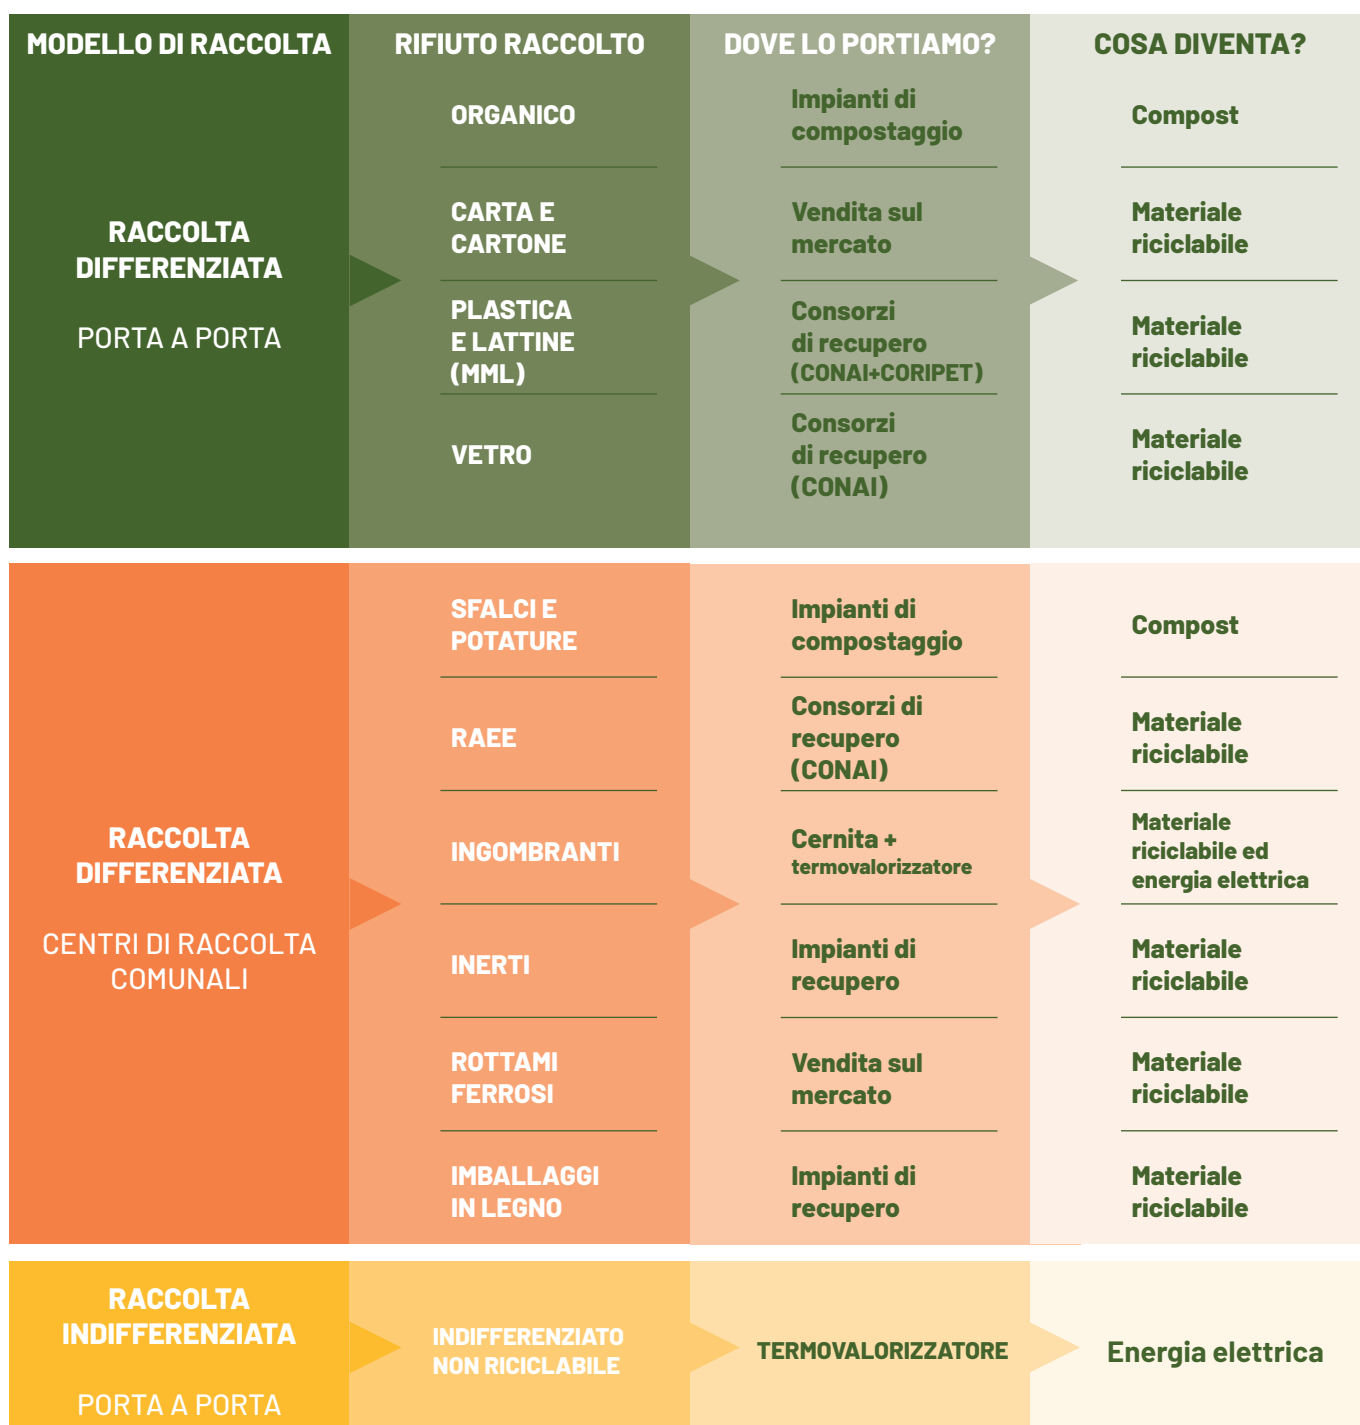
| MODELLO DI RACCOLTA | RIFIUTO RACCOLTO | DOVE LO PORTIAMO? | COSA DIVENTA? |
|---|---|---|---|
| RACCOLTA DIFFERENZIATA PORTA A PORTA | ORGANICO | Impianti di compostaggio | Compost |
| | CARTA E CARTONE | Vendita sul mercato | Materiale riciclabile |
| | PLASTICA E LATTINE (MML) | Consorzi di recupero (CONAI+CORIPET) | Materiale riciclabile |
| | VETRO | Consorzi di recupero (CONAI) | Materiale riciclabile |
| RACCOLTA DIFFERENZIATA CENTRI DI RACCOLTA COMUNALI | SFALCI E POTATURE | Impianti di compostaggio | Compost |
| | RAEE | Consorzi di recupero (CONAI) | Materiale riciclabile |
| | INGOMBRANTI | Cernita + termovalorizzatore | Materiale riciclabile ed energia elettrica |
| | INERTI | Impianti di recupero | Materiale riciclabile |
| | ROTTAMI FERROSI | Vendita sul mercato | Materiale riciclabile |
| | IMBALLAGGI IN LEGNO | Impianti di recupero | Materiale riciclabile |
| RACCOLTA INDIFFERENZIATA PORTA A PORTA | INDIFFERENZIATO NON RICICLABILE | TERMOVALORIZZATORE | Energia elettrica |